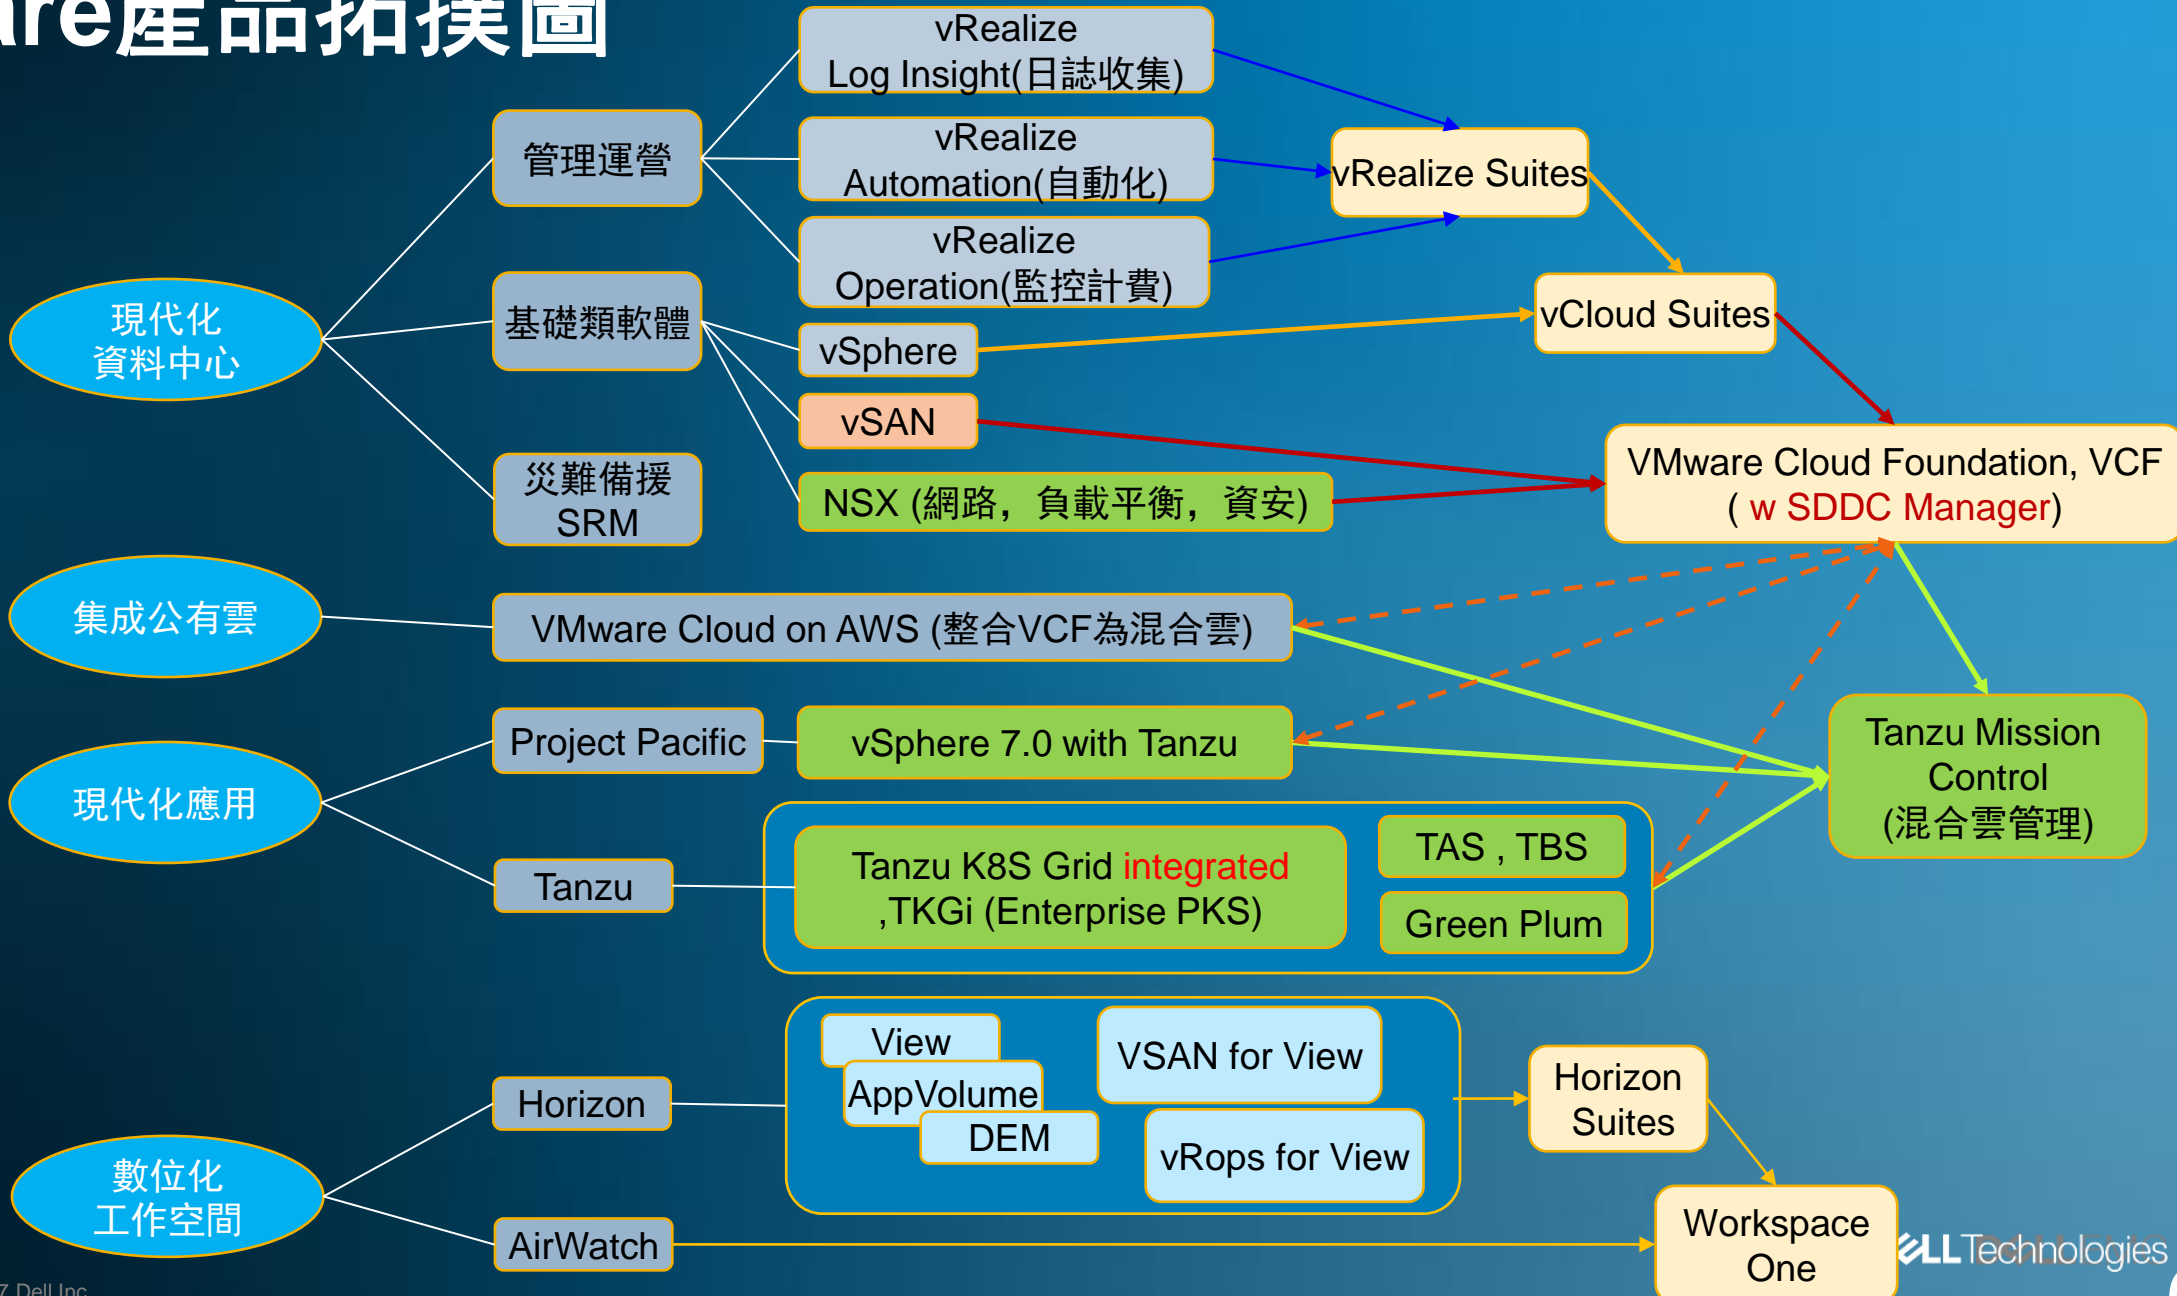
re產品拓撲圖

vRealize Log Insight(日誌收集)

管理運營

vRealize Automation(自動化)

vRealize Suites

vRealize Operation(監控計費)

基礎類軟體

vCloud Suites

現代化資料中心

vSphere

vSAN

VMware Cloud Foundation, VCF ( w SDDC Manager)

災難備援 SRM

NSX (網路，負載平衡，資安)

集成公有雲

VMware Cloud on AWS (整合VCF為混合雲)

Project Pacific

vSphere 7.0 with Tanzu

Tanzu Mission Control (混合雲管理)

現代化應用

Tanzu

Tanzu K8S Grid integrated ,TKGi (Enterprise PKS)

TAS , TBS

Green Plum

View

VSAN for View

AppVolume

Horizon

Horizon Suites

DEM

vRops for View

數位化工作空間

AirWatch

Workspace One

DELL Technologies

7 Dell Inc.